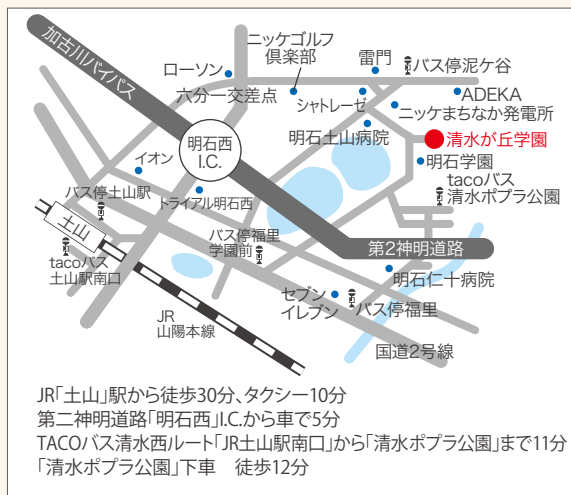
加古川バイパス

ニッケゴルフ倶楽部

ローソン

雷門

バス停泥ケ谷

ADEKA

六分一交差点

シャトレーゼ

ニッケまちなか発電所

明石西 I.C.

明石土山病院

清水が丘学園

イオン

明石学園

tacoバス 清水ポプラ公園

バス停土山駅

トライアル明石西

土山

バス停福里 学園前

第2神明道路

tacoバス 土山駅南口

明石仁十病院

JR 山陽本線

セブンイレブン

バス停福里

国道2号線

JR「土山」駅から徒歩30分、タクシー10分
第二神明道路「明石西」I.C.から車で5分
TACOバス清水西ルート「JR土山駅南口」から「清水ポプラ公園」まで11分
「清水ポプラ公園」下車　徒歩12分